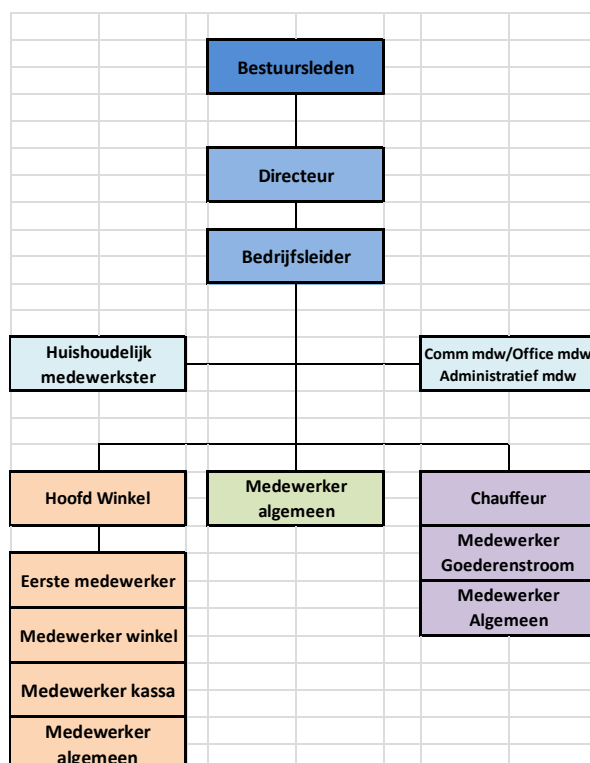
Bestuursleden

Directeur

Bedrijfsleider

Huishoudelijk medewerkster

Comm mdw/Office mdw
Administratief mdw

Hoofd Winkel

Medewerker algemeen

Chauffeur

Medewerker Goederenstroom

Medewerker Algemeen

Eerste medewerker

Medewerker winkel

Medewerker kassa

Medewerker algemeen